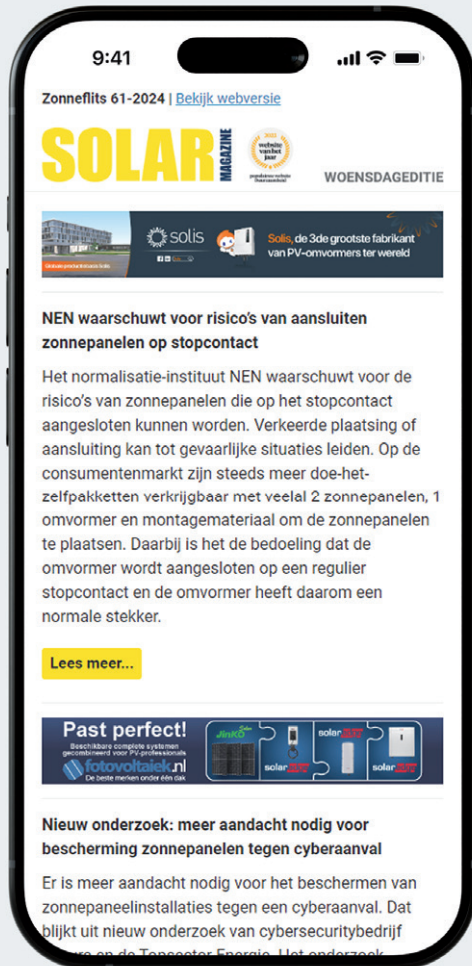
9:41

Zonneflits 61-2024 | Bekijk webversie

SOLAR MAGAZINE

website van het jaar

WOENSDAGEDITIE

solis

Solis, de 3de grootste fabrikant van PV-omvormers ter wereld

NEN waarschuwt voor risico's van aansluiten zonnepanelen op stopcontact

Het normalisatie-instituut NEN waarschuwt voor de risico's van zonnepanelen die op het stopcontact aangesloten kunnen worden. Verkeerde plaatsing of aansluiting kan tot gevaarlijke situaties leiden. Op de consumentenmarkt zijn steeds meer doe-het-zelfpakketten verkrijgbaar met veelal 2 zonnepanelen, 1 omvormer en montagemateriaal om de zonnepanelen te plaatsen. Daarbij is het de bedoeling dat de omvormer wordt aangesloten op een regulier stopcontact en de omvormer heeft daarom een normale stekker.

Lees meer...

Past perfect!
Beschikbare complete systemen gecombineerd voor PV-professionals
fotovoltaiek.nl
De beste merken onder één dak

JinKO Solar
solaredge
solaredge
solaredge

Nieuw onderzoek: meer aandacht nodig voor bescherming zonnepanelen tegen cyberaanval

Er is meer aandacht nodig voor het beschermen van zonnepaneelinstallaties tegen een cyberaanval. Dat blijkt uit nieuw onderzoek van cybersecuritybedrijf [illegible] en de Topsector Energie. Het onderzoek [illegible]